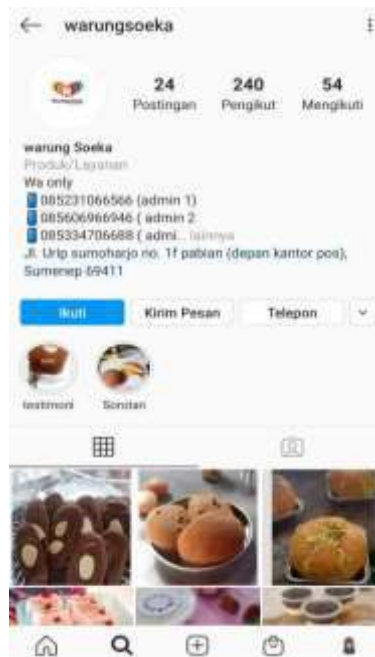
← warungsoeka ⋮

24
Postingan

240
Pengikut

54
Mengikuti

warung Soeka
Produk/Layanan
Wa only
085231066566 (admin 1)
085606966946 ( admin 2
085334706688 ( admi... lainnya
Jl. Urip sumoharjo no. 1f pabian (depan kantor pos), Sumenep 69411

Ikuti
Kirim Pesan
Telepon

testimoni
Sonitan